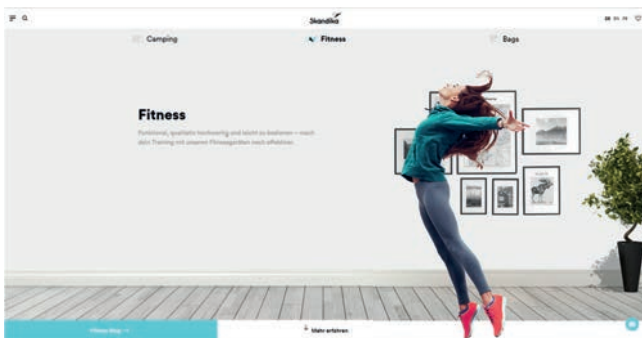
Skandika

DE EN FR

Camping

Fitness

Bags

Fitness

Funktional, sportlich hochwertig und leicht zu bedienen – mach dein Training mit unseren Fitnessgeräten noch effektiver.

Fitness Shop →

Mehr erfahren